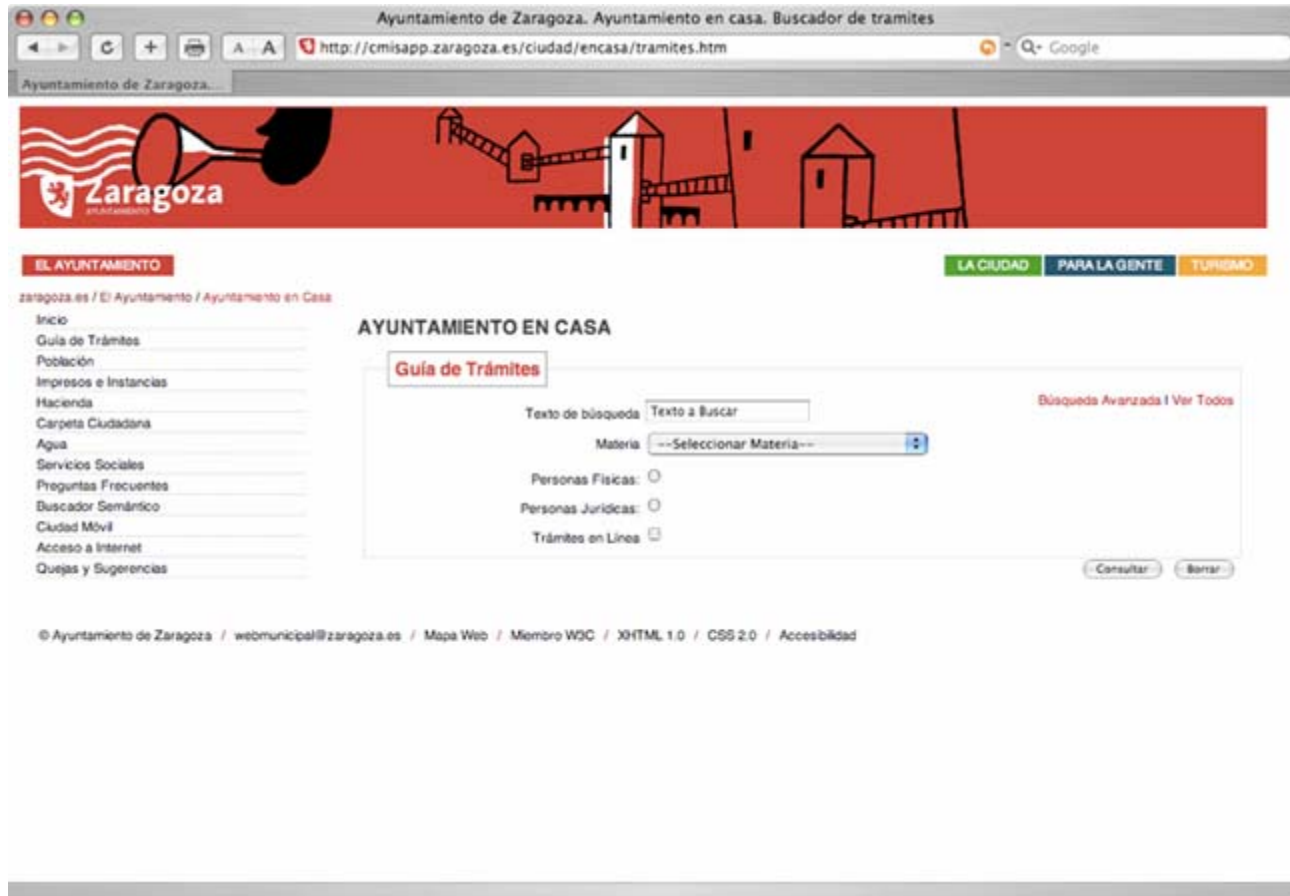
Ayuntamiento de Zaragoza. Ayuntamiento en casa. Buscador de tramites

http://cmisapp.zaragoza.es/ciudad/encasa/tramites.htm

Google

Ayuntamiento de Zaragoza...

Zaragoza
AYUNTAMIENTO

EL AYUNTAMIENTO

LA CIUDAD | PARA LA GENTE | TURISMO

zaragoza.es / El Ayuntamiento / Ayuntamiento en Casa

Inicio
Guía de Trámites
Población
Impresos e Instancias
Hacienda
Carpeta Ciudadana
Agua
Servicios Sociales
Preguntas Frecuentes
Buscador Semántico
Ciudad Móvil
Acceso a Internet
Quejas y Sugerencias

AYUNTAMIENTO EN CASA

Guía de Trámites

Búsqueda Avanzada | Ver Todos

Texto de búsqueda Texto a Buscar

Materia --Seleccionar Materia--

Personas Fisicas:

Personas Juridicas:

Trámites en Línea

Consultar Borrar

© Ayuntamiento de Zaragoza / webmunicipal@zaragoza.es / Mapa Web / Miembro W3C / XHTML 1.0 / CSS 2.0 / Accesibilidad